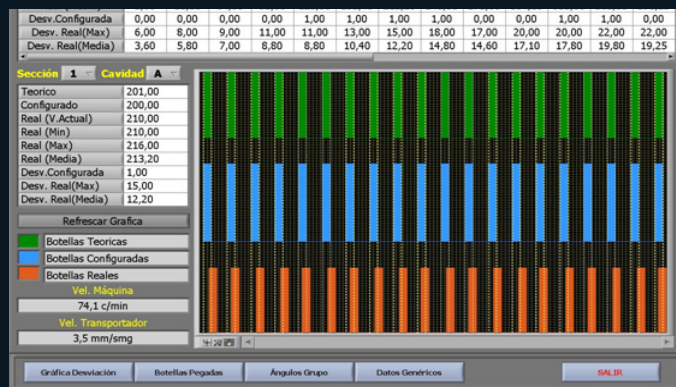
| Desv.Configurada | 0,00 | 0,00 | 0,00 | 0,00 | 1,00 | 1,00 | 1,00 | 1,00 | 0,00 | 0,00 | 1,00 | 1,00 | 0,00 |
|---|---|---|---|---|---|---|---|---|---|---|---|---|---|
| Desv. Real(Max) | 6,00 | 8,00 | 9,00 | 11,00 | 11,00 | 13,00 | 15,00 | 18,00 | 17,00 | 20,00 | 20,00 | 22,00 | 22,00 |
| Desv. Real(Media) | 3,60 | 5,80 | 7,00 | 8,80 | 8,80 | 10,40 | 12,20 | 14,80 | 14,60 | 17,10 | 17,80 | 19,80 | 19,25 |

Sección 1 Cavidad A

| Teorico | 201,00 |
|---|---|
| Configurado | 200,00 |
| Real (V.Actual) | 210,00 |
| Real (Min) | 210,00 |
| Real (Max) | 216,00 |
| Real (Media) | 213,20 |
| Desv.Configurada | 1,00 |
| Desv. Real(Max) | 15,00 |
| Desv. Real(Media) | 12,20 |

Refrescar Grafica

Botellas Teoricas
Botellas Configuradas
Botellas Reales

Vel. Máquina
74,1 c/min

Vel. Transportador
3,5 mm/smg

Gráfica Desviación
Botellas Pegadas
Ángulos Grupo
Datos Genéricos
SALIR